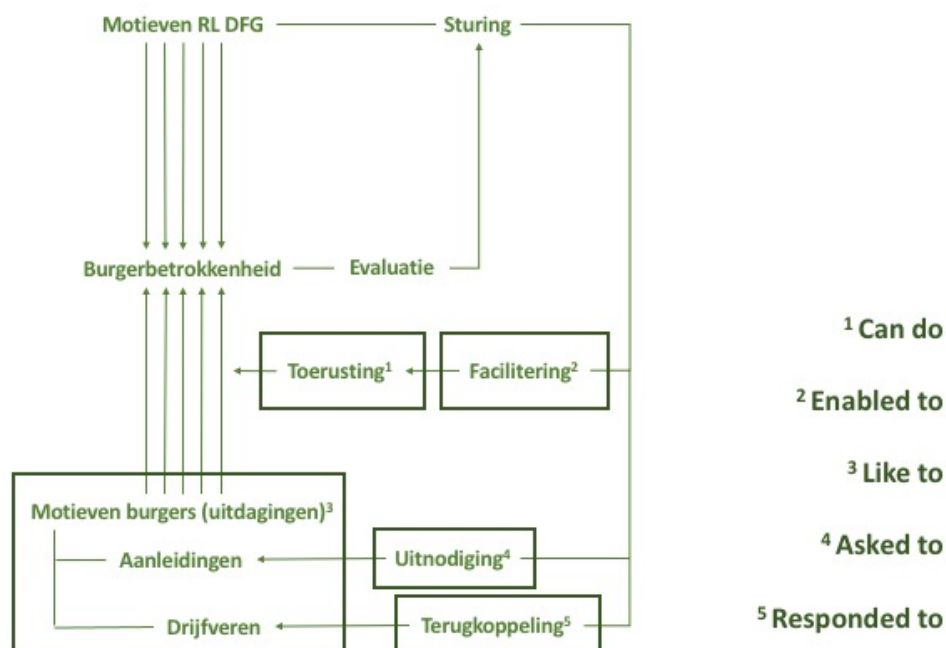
Motieven RL DFG

Sturing

Burgerbetrokkenheid

Evaluatie

Toerusting$^1$

Facilitering$^2$

Motieven burgers (uitdagingen)$^3$

Aanleidingen

Uitnodiging$^4$

Drijfveren

Terugkoppeling$^5$

$^1$ Can do

$^2$ Enabled to

$^3$ Like to

$^4$ Asked to

$^5$ Responded to